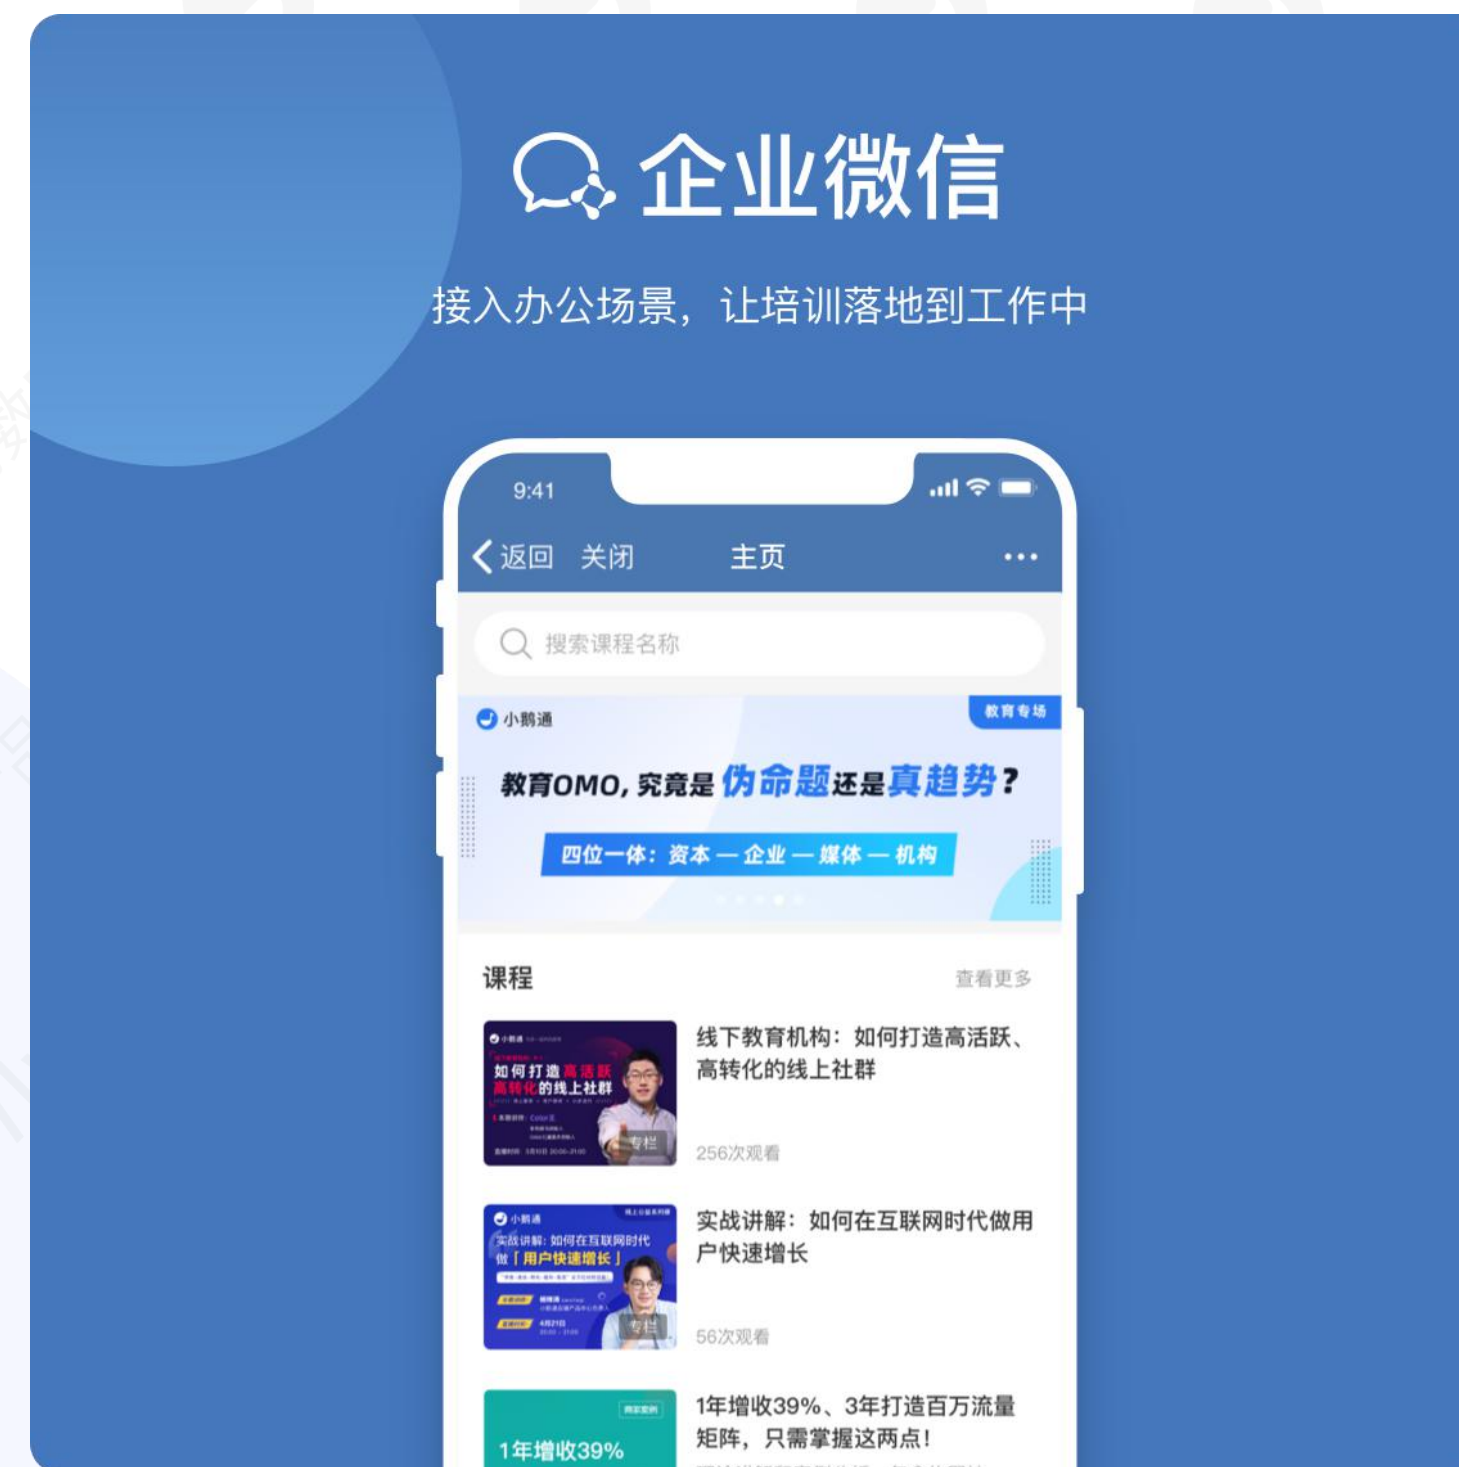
企业微信

接入办公场景，让培训落地到工作中

9:41

返回 关闭 主页 •••

搜索课程名称

小鹅通

教育专场

教育OMO，究竟是伪命题还是真趋势？

四位一体：资本 — 企业 — 媒体 — 机构

课程

查看更多

如何打造高活跃 高转化的线上社群

专栏

线下教育机构：如何打造高活跃、高转化的线上社群

256次观看

小鹅通

实战讲解：如何在互联网时代做「用户快速增长」

专栏

实战讲解：如何在互联网时代做用户快速增长

56次观看

1年增收39%

1年增收39%、3年打造百万流量矩阵，只需掌握这两点！